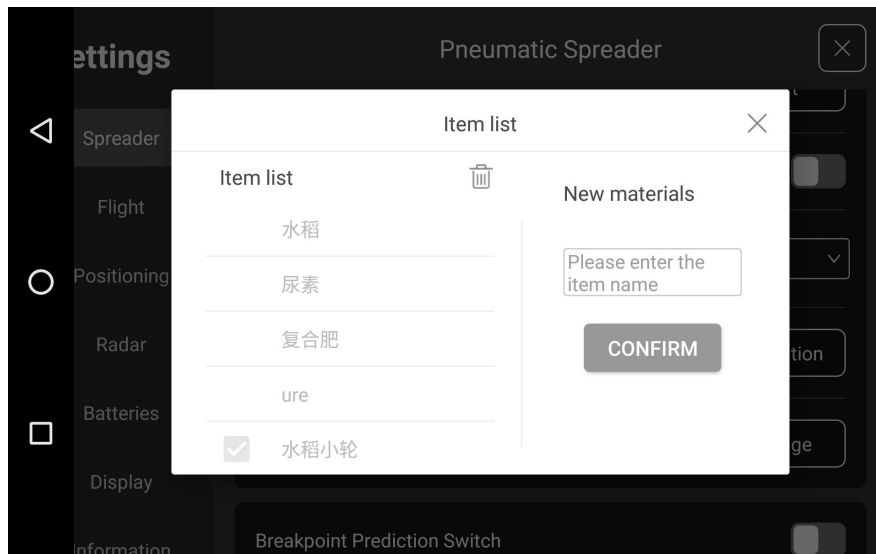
ettings

Pneumatic Spreader

Spreader

Flight

Positioning

Radar

Batteries

Display

Information

Item list

Item list

水稻

尿素

复合肥

ure

水稻小轮

New materials

Please enter the item name

CONFIRM

tion

ge

Breakpoint Prediction Switch